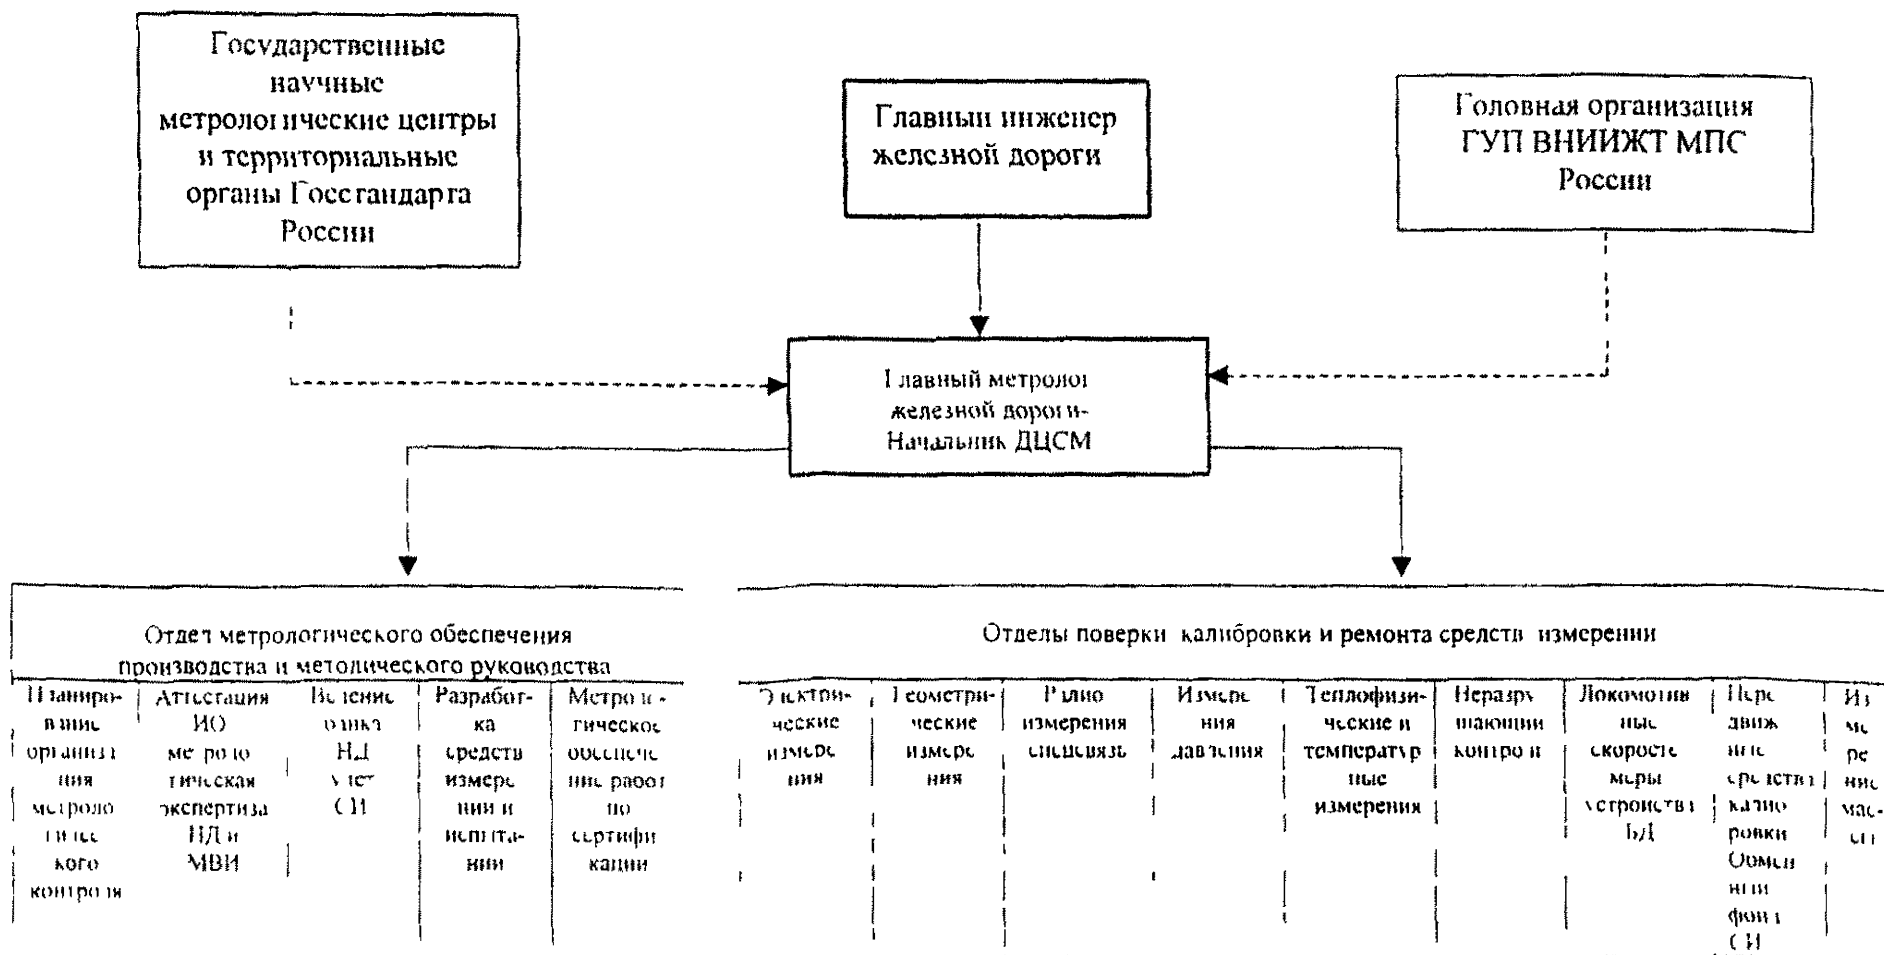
Государственные научные метрологические центры и территориальные органы Госстандарта России

Главный инженер железной дороги

Головная организация ГУП ВНИИЖТ МПС России

Главный метролог железной дороги-Начальник ДЦСМ

Отдел метрологического обеспечения производства и методического руководства

| Планирование организация метрологического контроля | Аттестация ИО метрологическая экспертиза НД и МВИ | Ведение банка НД учет СИ | Разработка средств измерений и испытаний | Метрологическое обеспечение работ по сертификации |
|---|---|---|---|---|

Отделы поверки калибровки и ремонта средств измерений

| Электрические измерения | Геометрические измерения | Радиоизмерения спецсвязь | Измерения давления | Теплофизические и температурные измерения | Неразрушающий контроль | Локомотивные скоростемеры устройства БД | Передвижные средства калибровки Обмен ого фонда СИ | Измерение массы |
|---|---|---|---|---|---|---|---|---|